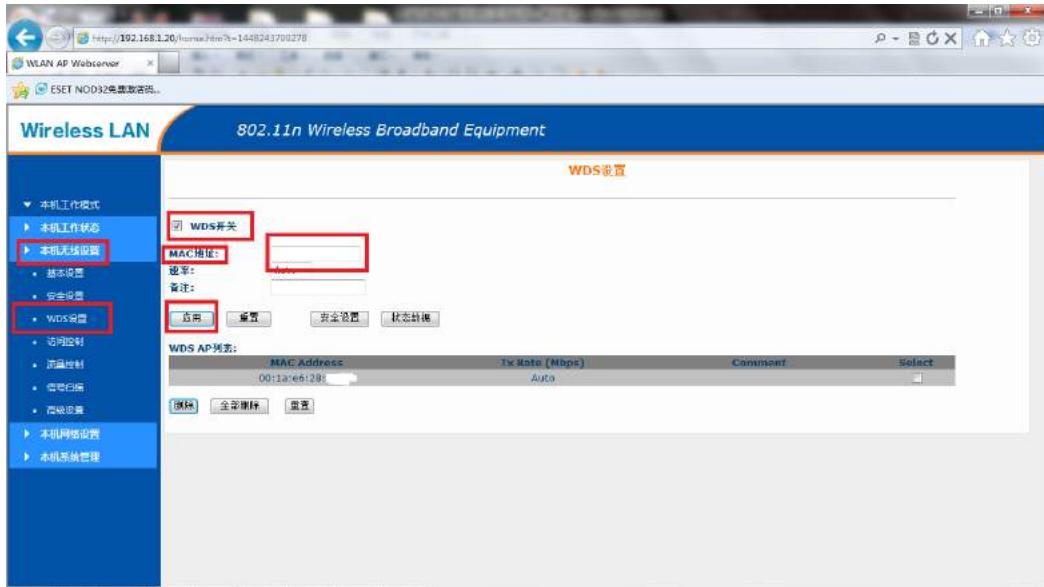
http://192.168.1.20/home.htm?t=1448243700278

WLAN AP Webserver

ESET NOD32免费激活码...

Wireless LAN

802.11n Wireless Broadband Equipment

▼ 本机工作模式
▶ 本机工作状态
▶ 本机无线设置
• 基本设置
• 安全设置
• WDS设置
• 访问控制
• 流量控制
• 信号扫描
• 高级设置
▶ 本机网络设置
▶ 本机系统管理

WDS设置

☑ WDS开关

MAC地址:
速率: Auto
备注:

应用 重置 安全设置 状态刷新

WDS AP列表:

| MAC Address | Tx Rate (Mbps) | Comment | Select |
|---|---|---|---|
| 00:1a:e6:28:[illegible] | Auto | | ☐ |

删除 全部删除 重置